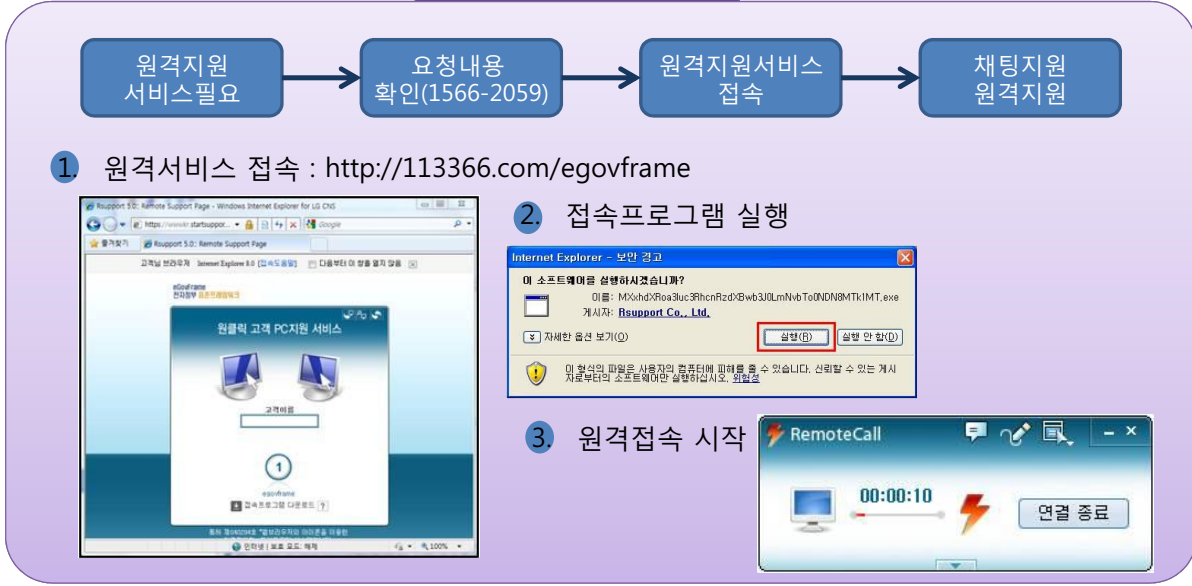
원격지원 서비스필요

요청내용 확인(1566-2059)

원격지원서비스 접속

채팅지원 원격지원

1. 원격서비스 접속 : http://113366.com/egovframe

Rsupport 5.0: Remote Support Page - Windows Internet Explorer for LG CNS

https://www.startsuppor...

Google

즐겨찾기

Rsupport 5.0: Remote Support Page

고객님 브라우저 Internet Explorer 8.0 [접속도움말] 다음부터 이 창을 열지 않음

eGovFrame
전자정부 표준프레임워크

원클릭 고객 PC지원 서비스

고객이름

1

egovframe

접속프로그램 다운로드 ?

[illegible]

인터넷 | 보호 모드: 해제

100%

2. 접속프로그램 실행

Internet Explorer - 보안 경고

이 소프트웨어를 실행하시겠습니까?

이름: MXxhdXRoa3luc3RhcnRzdXBwb3J0LmNvbTo0NDN8MTk1MT.exe

게시자: Rsupport Co., Ltd.

자세한 옵션 보기(O)

실행(R)

실행 안 함(D)

이 형식의 파일은 사용자의 컴퓨터에 피해를 줄 수 있습니다. 신뢰할 수 있는 게시자로부터의 소프트웨어만 실행하십시오. 위험성

3. 원격접속 시작

RemoteCall

00:00:10

연결 종료